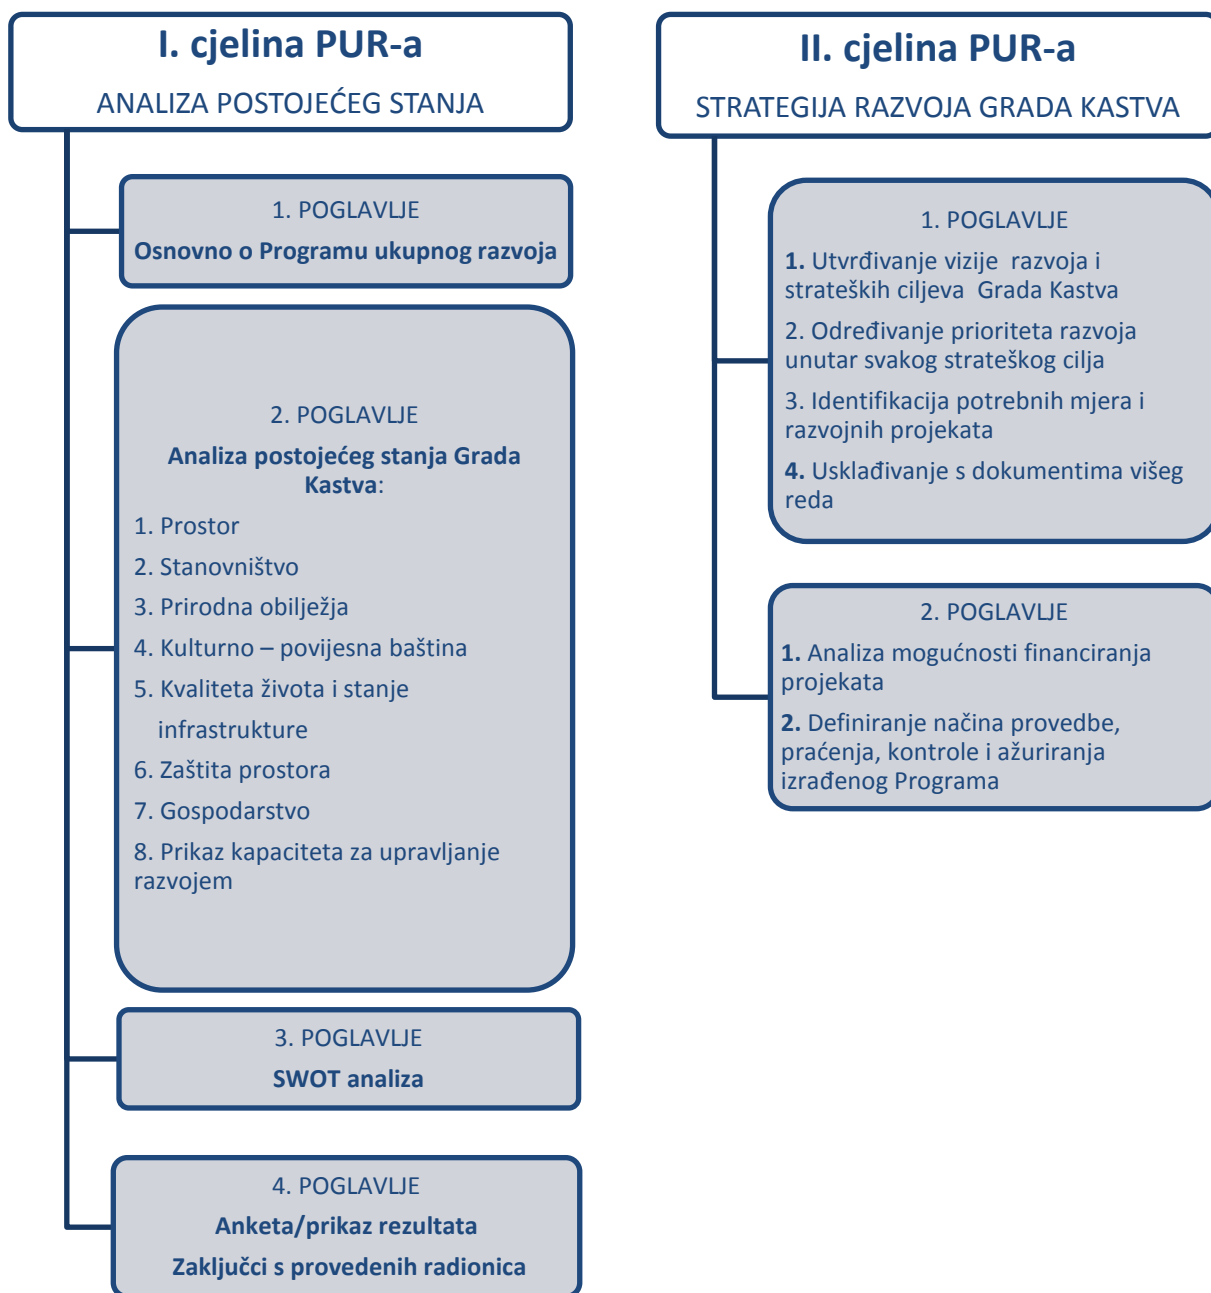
I. cjelina PUR-a

ANALIZA POSTOJEĆEG STANJA

1. POGLAVLJE

Osnovno o Programu ukupnog razvoja

2. POGLAVLJE

Analiza postojećeg stanja Grada Kastva:

1. Prostor
2. Stanovništvo
3. Prirodna obilježja
4. Kulturno – povijesna baština
5. Kvaliteta života i stanje infrastrukture
6. Zaštita prostora
7. Gospodarstvo
8. Prikaz kapaciteta za upravljanje razvojem

3. POGLAVLJE

SWOT analiza

4. POGLAVLJE

Anketa/prikaz rezultata

Zaključci s provedenih radionica

II. cjelina PUR-a

STRATEGIJA RAZVOJA GRADA KASTVA

1. POGLAVLJE

1. Utvrđivanje vizije razvoja i strateških ciljeva Grada Kastva

2. Određivanje prioriteta razvoja unutar svakog strateškog cilja

3. Identifikacija potrebnih mjera i razvojnih projekata

4. Usklađivanje s dokumentima višeg reda

2. POGLAVLJE

1. Analiza mogućnosti financiranja projekata

2. Definiranje načina provedbe, praćenja, kontrole i ažuriranja izrađenog Programa